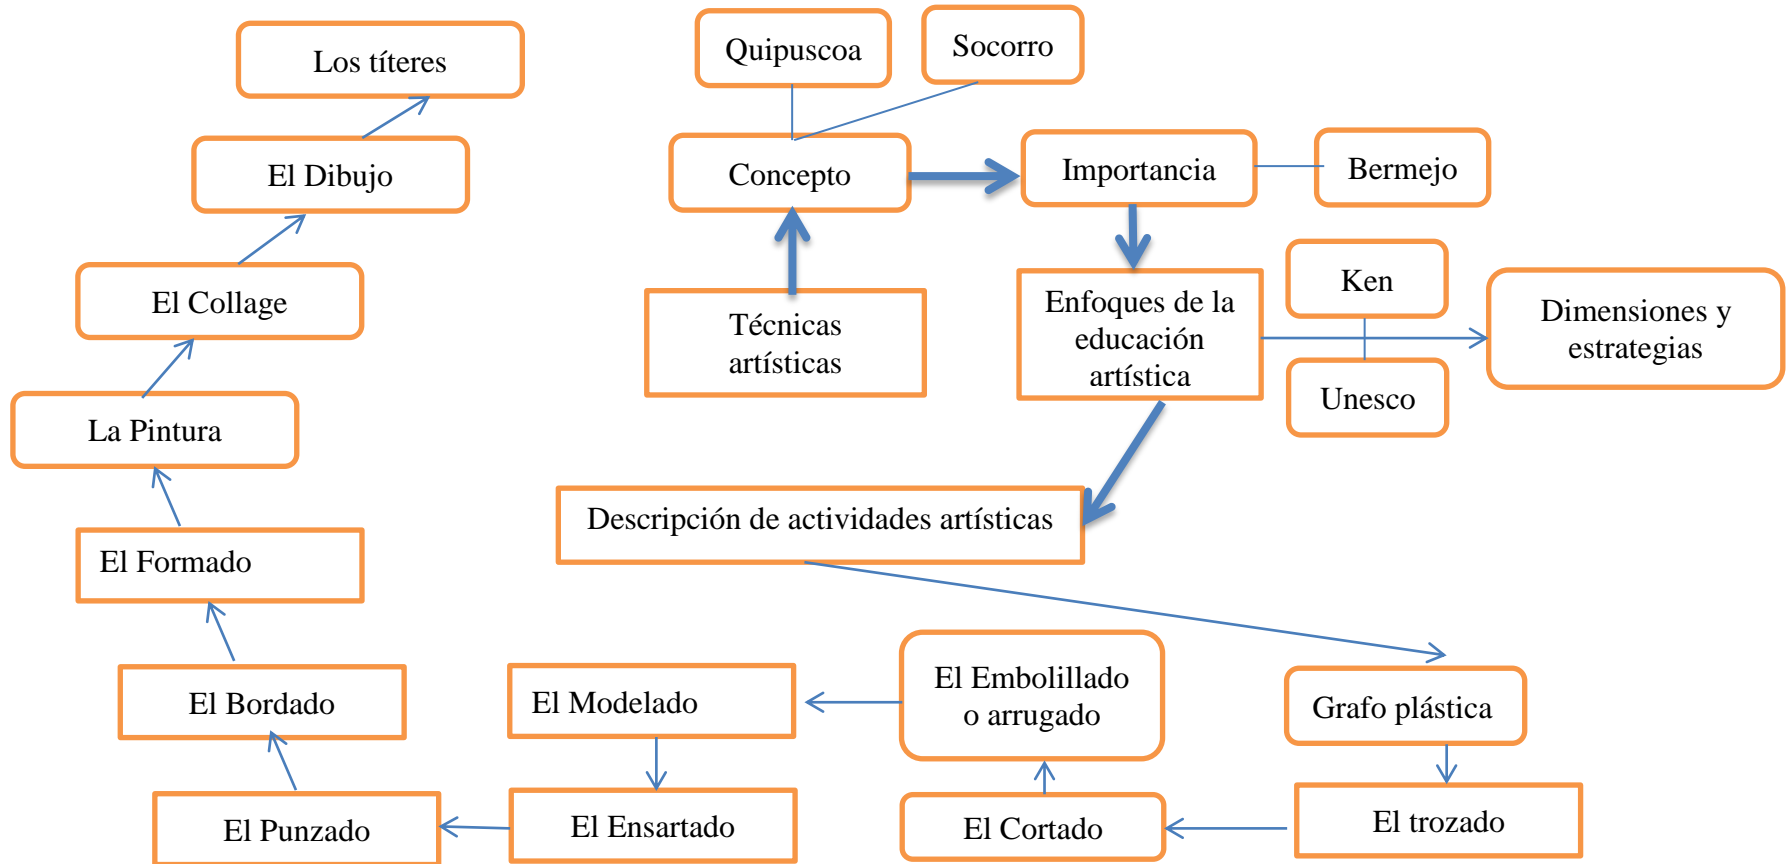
Los títeres

El Dibujo

El Collage

La Pintura

El Formado

El Bordado

El Punzado

Quipuscoa

Socorro

Concepto

Importancia

Bermejo

Técnicas artísticas

Enfoques de la educación artística

Ken

Unesco

Dimensiones y estrategias

Descripción de actividades artísticas

El Modelado

El Embolillado o arrugado

Grafo plástica

El Ensartado

El Cortado

El trozado